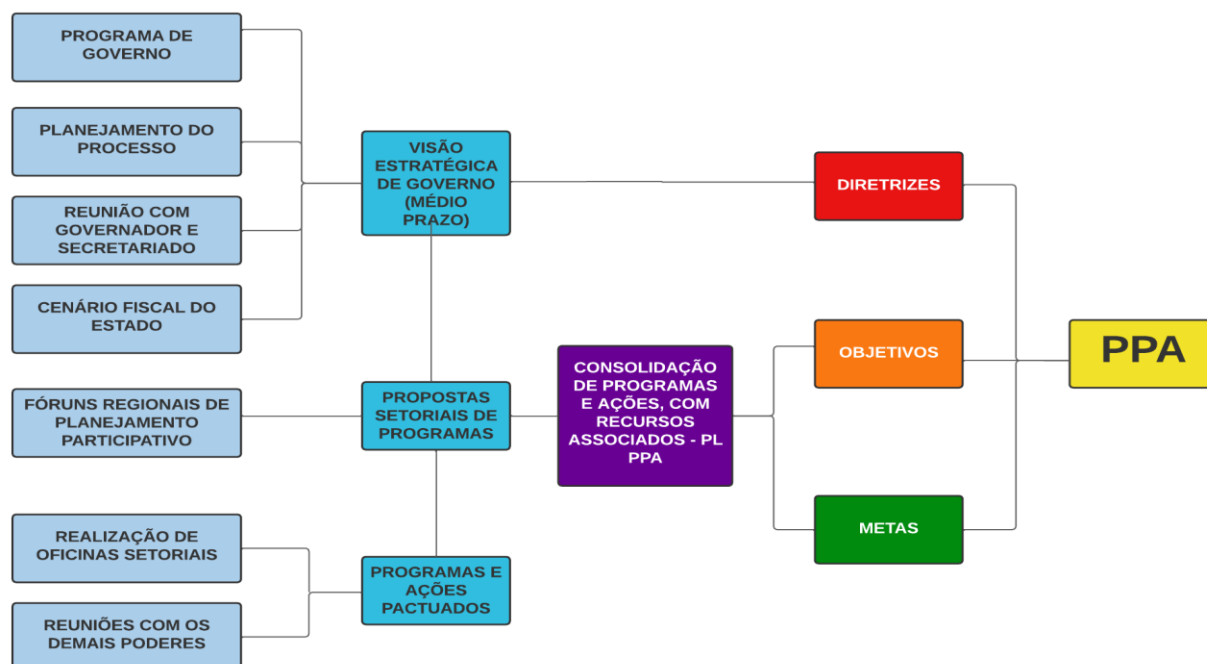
PROGRAMA DE GOVERNO

PLANEJAMENTO DO PROCESSO

REUNIÃO COM GOVERNADOR E SECRETARIADO

CENÁRIO FISCAL DO ESTADO

VISÃO ESTRATÉGICA DE GOVERNO (MÉDIO PRAZO)

DIRETRIZES

FÓRUNS REGIONAIS DE PLANEJAMENTO PARTICIPATIVO

PROPOSTAS SETORIAIS DE PROGRAMAS

CONSOLIDAÇÃO DE PROGRAMAS E AÇÕES, COM RECURSOS ASSOCIADOS - PL PPA

OBJETIVOS

PPA

METAS

REALIZAÇÃO DE OFICINAS SETORIAIS

REUNIÕES COM OS DEMAIS PODERES

PROGRAMAS E AÇÕES PACTUADOS